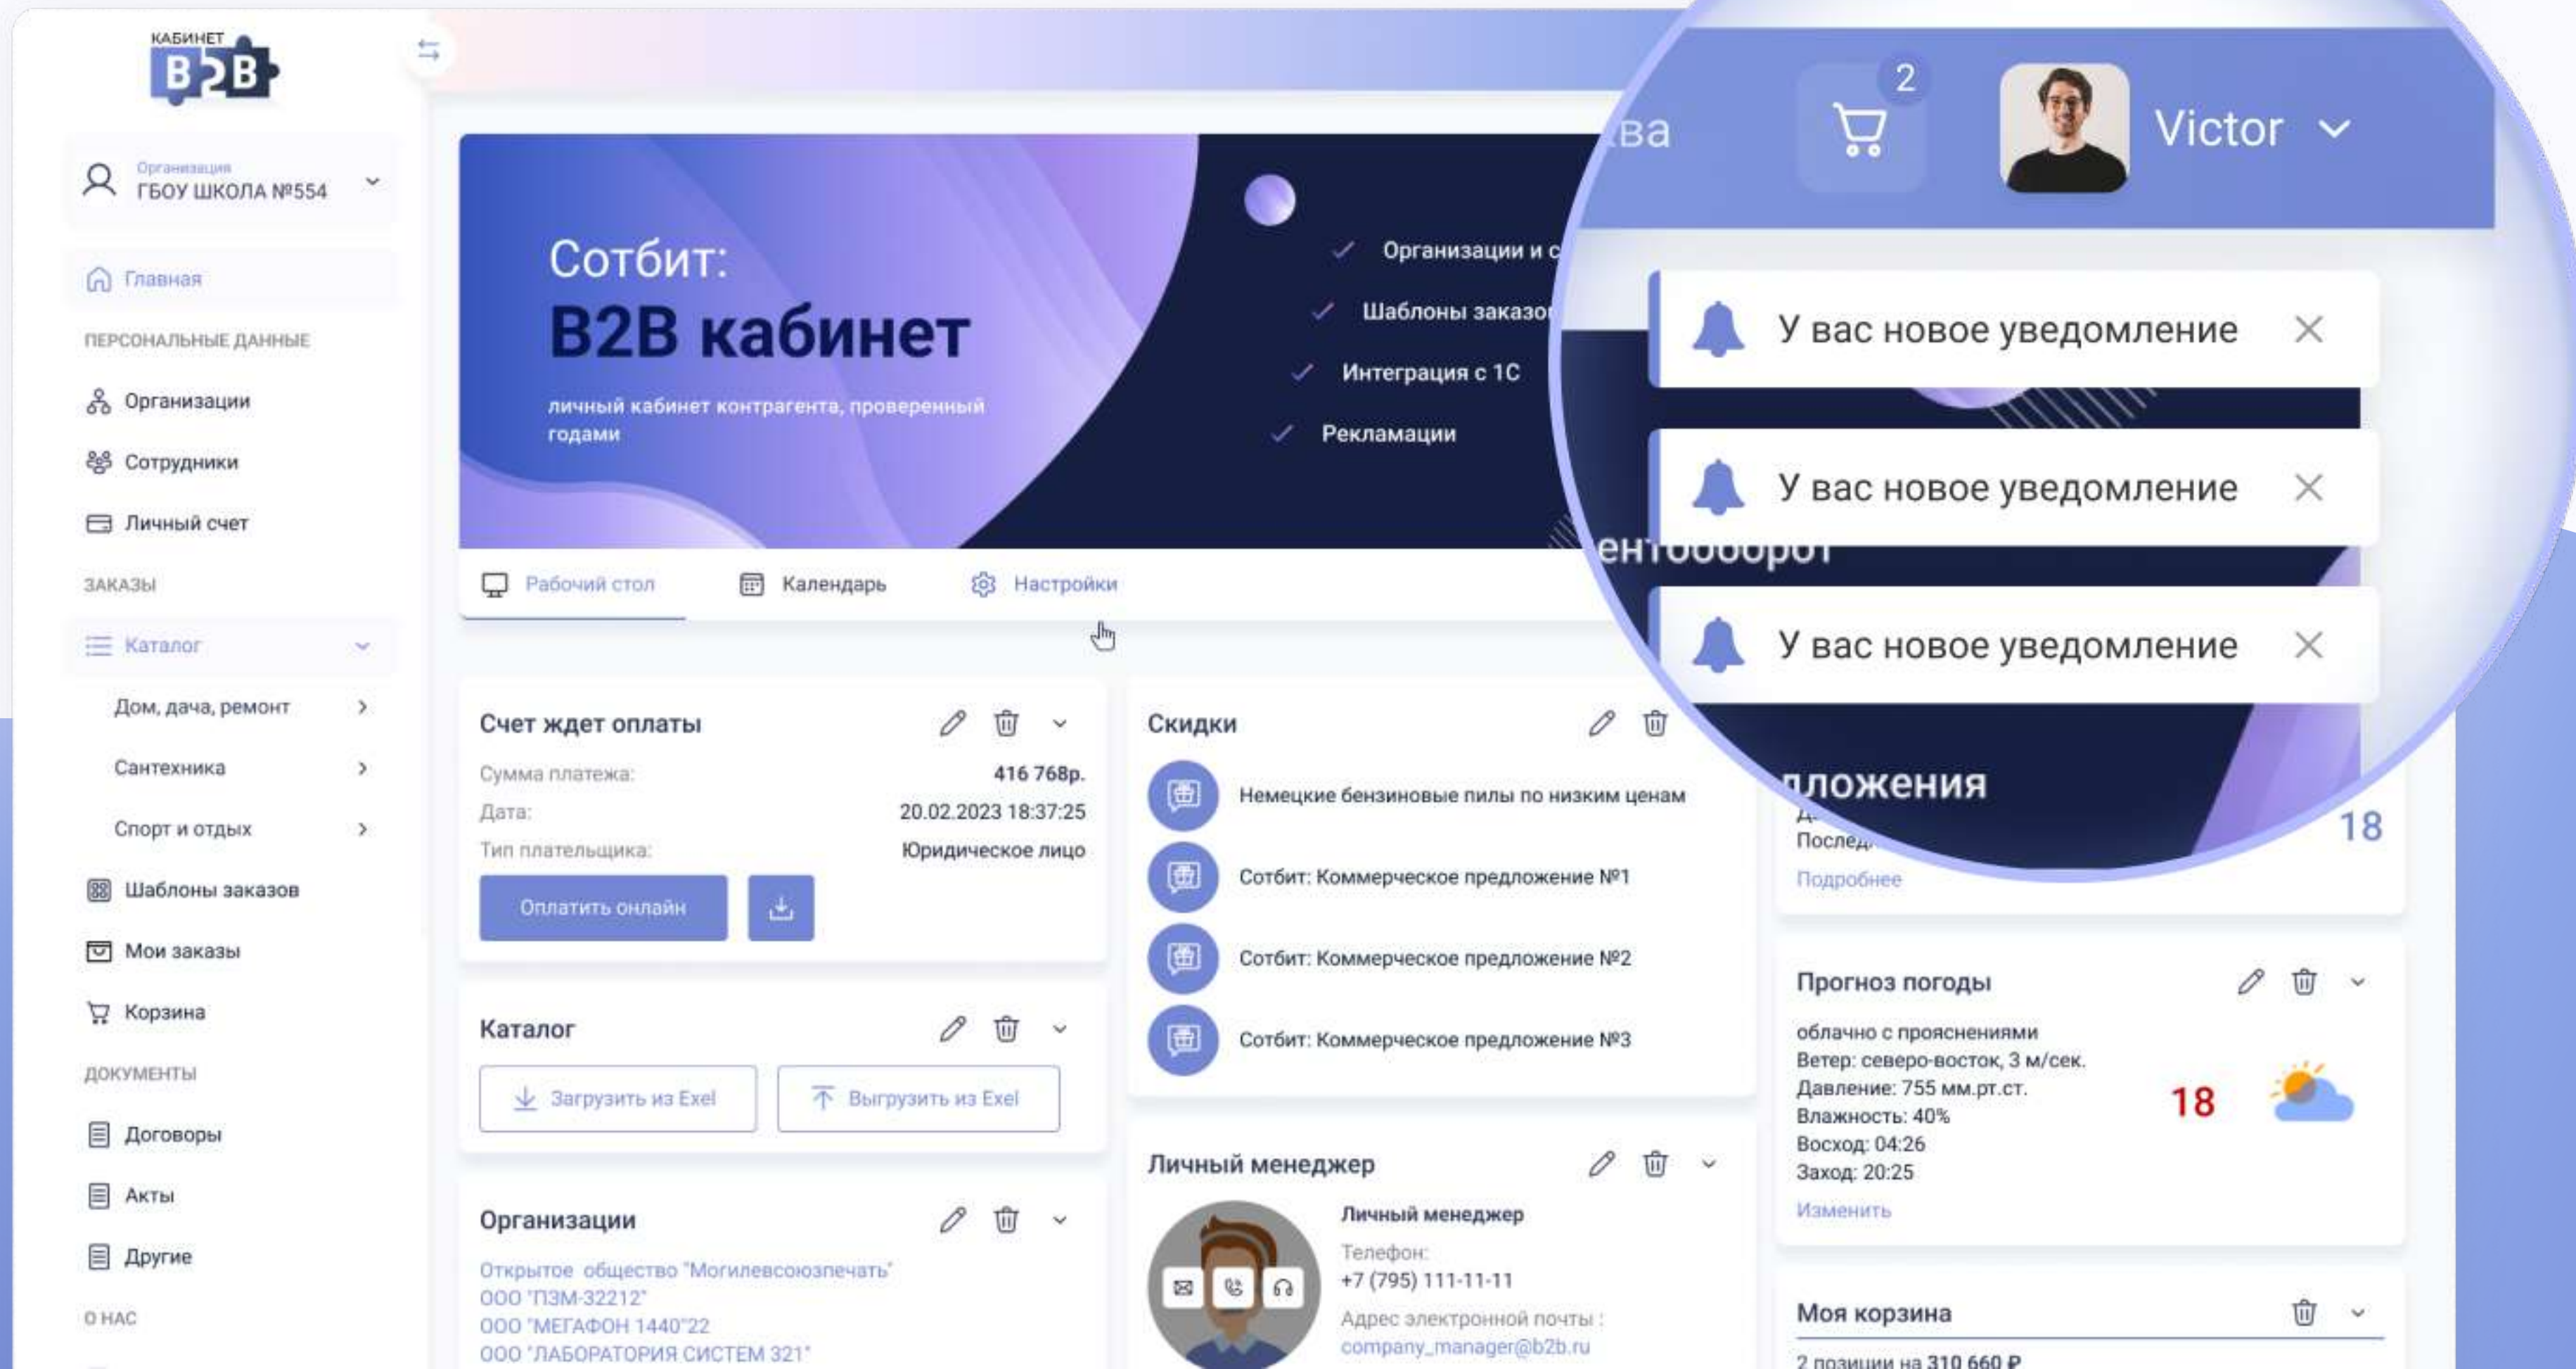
КАБИНЕТ B2B

Организация
ГБОУ ШКОЛА №554

Главная

ПЕРСОНАЛЬНЫЕ ДАННЫЕ

Организации

Сотрудники

Личный счет

ЗАКАЗЫ

Каталог

Дом, дача, ремонт

Сантехника

Спорт и отдых

Шаблоны заказов

Мои заказы

Корзина

ДОКУМЕНТЫ

Договоры

Акты

Другие

О НАС

Сотбит:
B2B кабинет
личный кабинет контрагента, проверенный годами

Организации и с
Шаблоны заказо
Интеграция с 1С
Рекламации

ва
2
Victor

У вас новое уведомление
У вас новое уведомление
ентооборот
У вас новое уведомление

Рабочий стол
Календарь
Настройки

Счет ждет оплаты
Сумма платежа: 416 768р.
Дата: 20.02.2023 18:37:25
Тип плательщика: Юридическое лицо
Оплатить онлайн

Каталог
Загрузить из Exel
Выгрузить из Exel

Организации
Открытое общество "Могилевсоюзпечать"
ООО "ПЗМ-32212"
ООО "МЕГАФОН 1440"22
ООО "ЛАБОРАТОРИЯ СИСТЕМ 321"

Скидки
Немецкие бензиновые пилы по низким ценам
Сотбит: Коммерческое предложение №1
Сотбит: Коммерческое предложение №2
Сотбит: Коммерческое предложение №3

Личный менеджер
Личный менеджер
Телефон:
+7 (795) 111-11-11
Адрес электронной почты :
company_manager@b2b.ru

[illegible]дложения
Послед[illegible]
18
Подробнее

Прогноз погоды
облачно с прояснениями
Ветер: северо-восток, 3 м/сек.
Давление: 755 мм.рт.ст.
Влажность: 40%
Восход: 04:26
Заход: 20:25
18
Изменить

Моя корзина
2 позиции на 310 660 ₽